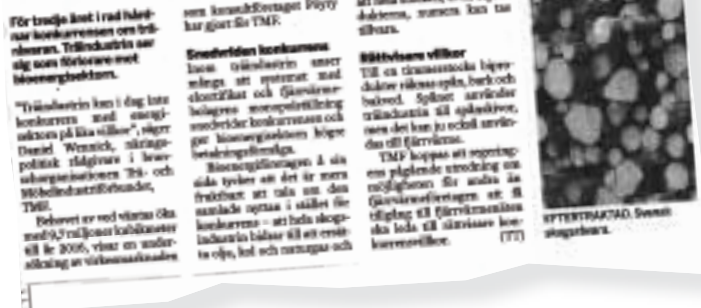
För tredje året i rad håller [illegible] konkurrensen om trä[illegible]råvaran. Träindustrin ser sig som förlorare mot bioenergisektorn.

"Träindustrin kan i dag inte konkurrera med energisektorn på lika villkor", säger Daniel Wennick, näringspolitisk rådgivare i branschorganisationen Trä- och Möbelindustriförbundet, TMF.

Behovet av ved väntas öka med 9,7 miljoner kubikmeter till år 2006, visar en undersökning av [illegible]

som konsultföretaget Pöyry har gjort för TMF.

Snedvriden konkurrens

Inom träindustrin anser många att systemet med elcertifikat och fjärrvärmebolagens monopolställning snedvrider konkurrensen och ger bioenergisektorn högre betalningsförmåga.

Bioenergiföretagen å sin sida tycker att det är mera fruktbart att tala om den samlade nyttan i stället för konkurrens – att hela skogsindustrin bidrar till att ersätta olja, kol och naturgas och

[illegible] dokterna, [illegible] tillvara.

Rättvisare villkor

Till en tiomannsstora biprodukter räknas spån, bark och bränsleved. Spånet används främst i träindustrin till spånskivor, men det kan ju också användas till fjärrvärme.

TMF hoppas att regeringens pågående utredning om möjligheten för andra än fjärrvärmeföretagen att få tillgång till fjärrvärmenäten ska leda till rättvisare konkurrensvillkor. [TT]

EFTERTRAKTAD. Svensk sågspån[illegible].